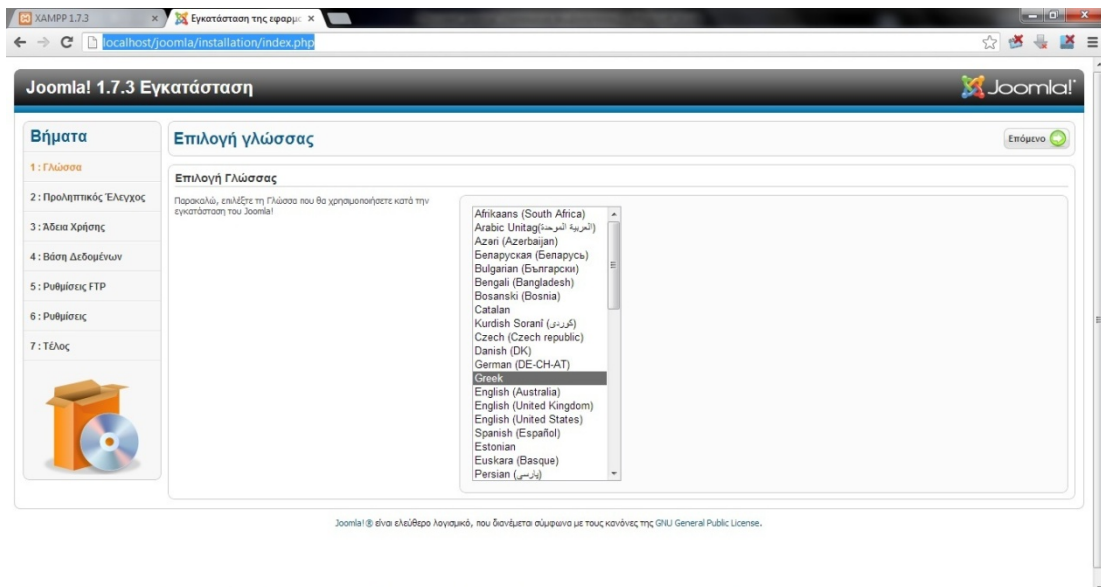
XAMPP 1.7.3
Εγκατάσταση της εφαρμ

localhost/joomla/installation/index.php

Joomla! 1.7.3 Εγκατάσταση

Joomla!

Βήματα

1 : Γλώσσα
2 : Προληπτικός Έλεγχος
3 : Άδεια Χρήσης
4 : Βάση Δεδομένων
5 : Ρυθμίσεις FTP
6 : Ρυθμίσεις
7 : Τέλος

Επιλογή γλώσσας

Επόμενο

Επιλογή Γλώσσας

Παρακαλώ, επιλέξτε τη Γλώσσα που θα χρησιμοποιήσετε κατά την εγκατάσταση του Joomla!

Afrikaans (South Africa)
Arabic Unitag(العربية الموحدة)
Azəri (Azerbaijan)
Беларуская (Беларусь)
Bulgarian (Български)
Bengali (Bangladesh)
Bosanski (Bosnia)
Catalan
Kurdish Soranî (كوردى)
Czech (Czech republic)
Danish (DK)
German (DE-CH-AT)
Greek
English (Australia)
English (United Kingdom)
English (United States)
Spanish (Español)
Estonian
Euskara (Basque)
Persian (پارسی)

Joomla! ® είναι ελεύθερο λογισμικό, που διανέμεται σύμφωνα με τους κανόνες της GNU General Public License.